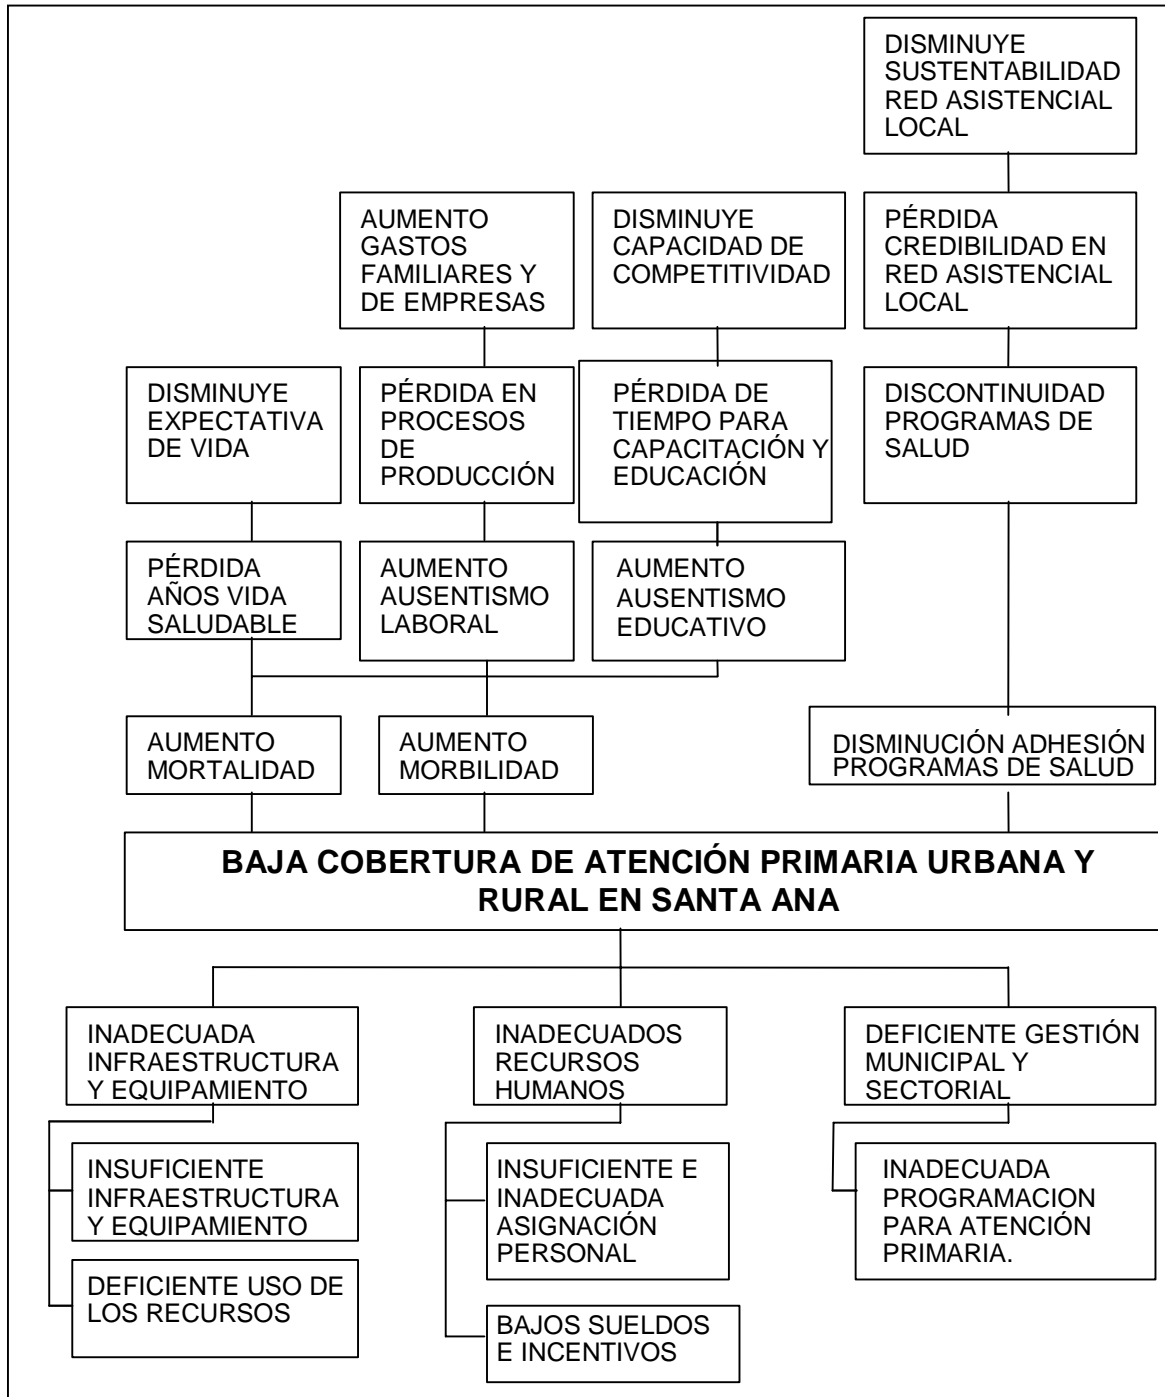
DISMINUYE SUSTENTABILIDAD RED ASISTENCIAL LOCAL

AUMENTO GASTOS FAMILIARES Y DE EMPRESAS

DISMINUYE CAPACIDAD DE COMPETITIVIDAD

PÉRDIDA CREDIBILIDAD EN RED ASISTENCIAL LOCAL

DISMINUYE EXPECTATIVA DE VIDA

PÉRDIDA EN PROCESOS DE PRODUCCIÓN

PÉRDIDA DE TIEMPO PARA CAPACITACIÓN Y EDUCACIÓN

DISCONTINUIDAD PROGRAMAS DE SALUD

PÉRDIDA AÑOS VIDA SALUDABLE

AUMENTO AUSENTISMO LABORAL

AUMENTO AUSENTISMO EDUCATIVO

AUMENTO MORTALIDAD

AUMENTO MORBILIDAD

DISMINUCIÓN ADHESIÓN PROGRAMAS DE SALUD

**BAJA COBERTURA DE ATENCIÓN PRIMARIA URBANA Y RURAL EN SANTA ANA**

INADECUADA INFRAESTRUCTURA Y EQUIPAMIENTO

INADECUADOS RECURSOS HUMANOS

DEFICIENTE GESTIÓN MUNICIPAL Y SECTORIAL

INSUFICIENTE INFRAESTRUCTURA Y EQUIPAMIENTO

INSUFICIENTE E INADECUADA ASIGNACIÓN PERSONAL

INADECUADA PROGRAMACION PARA ATENCIÓN PRIMARIA.

DEFICIENTE USO DE LOS RECURSOS

BAJOS SUELDOS E INCENTIVOS